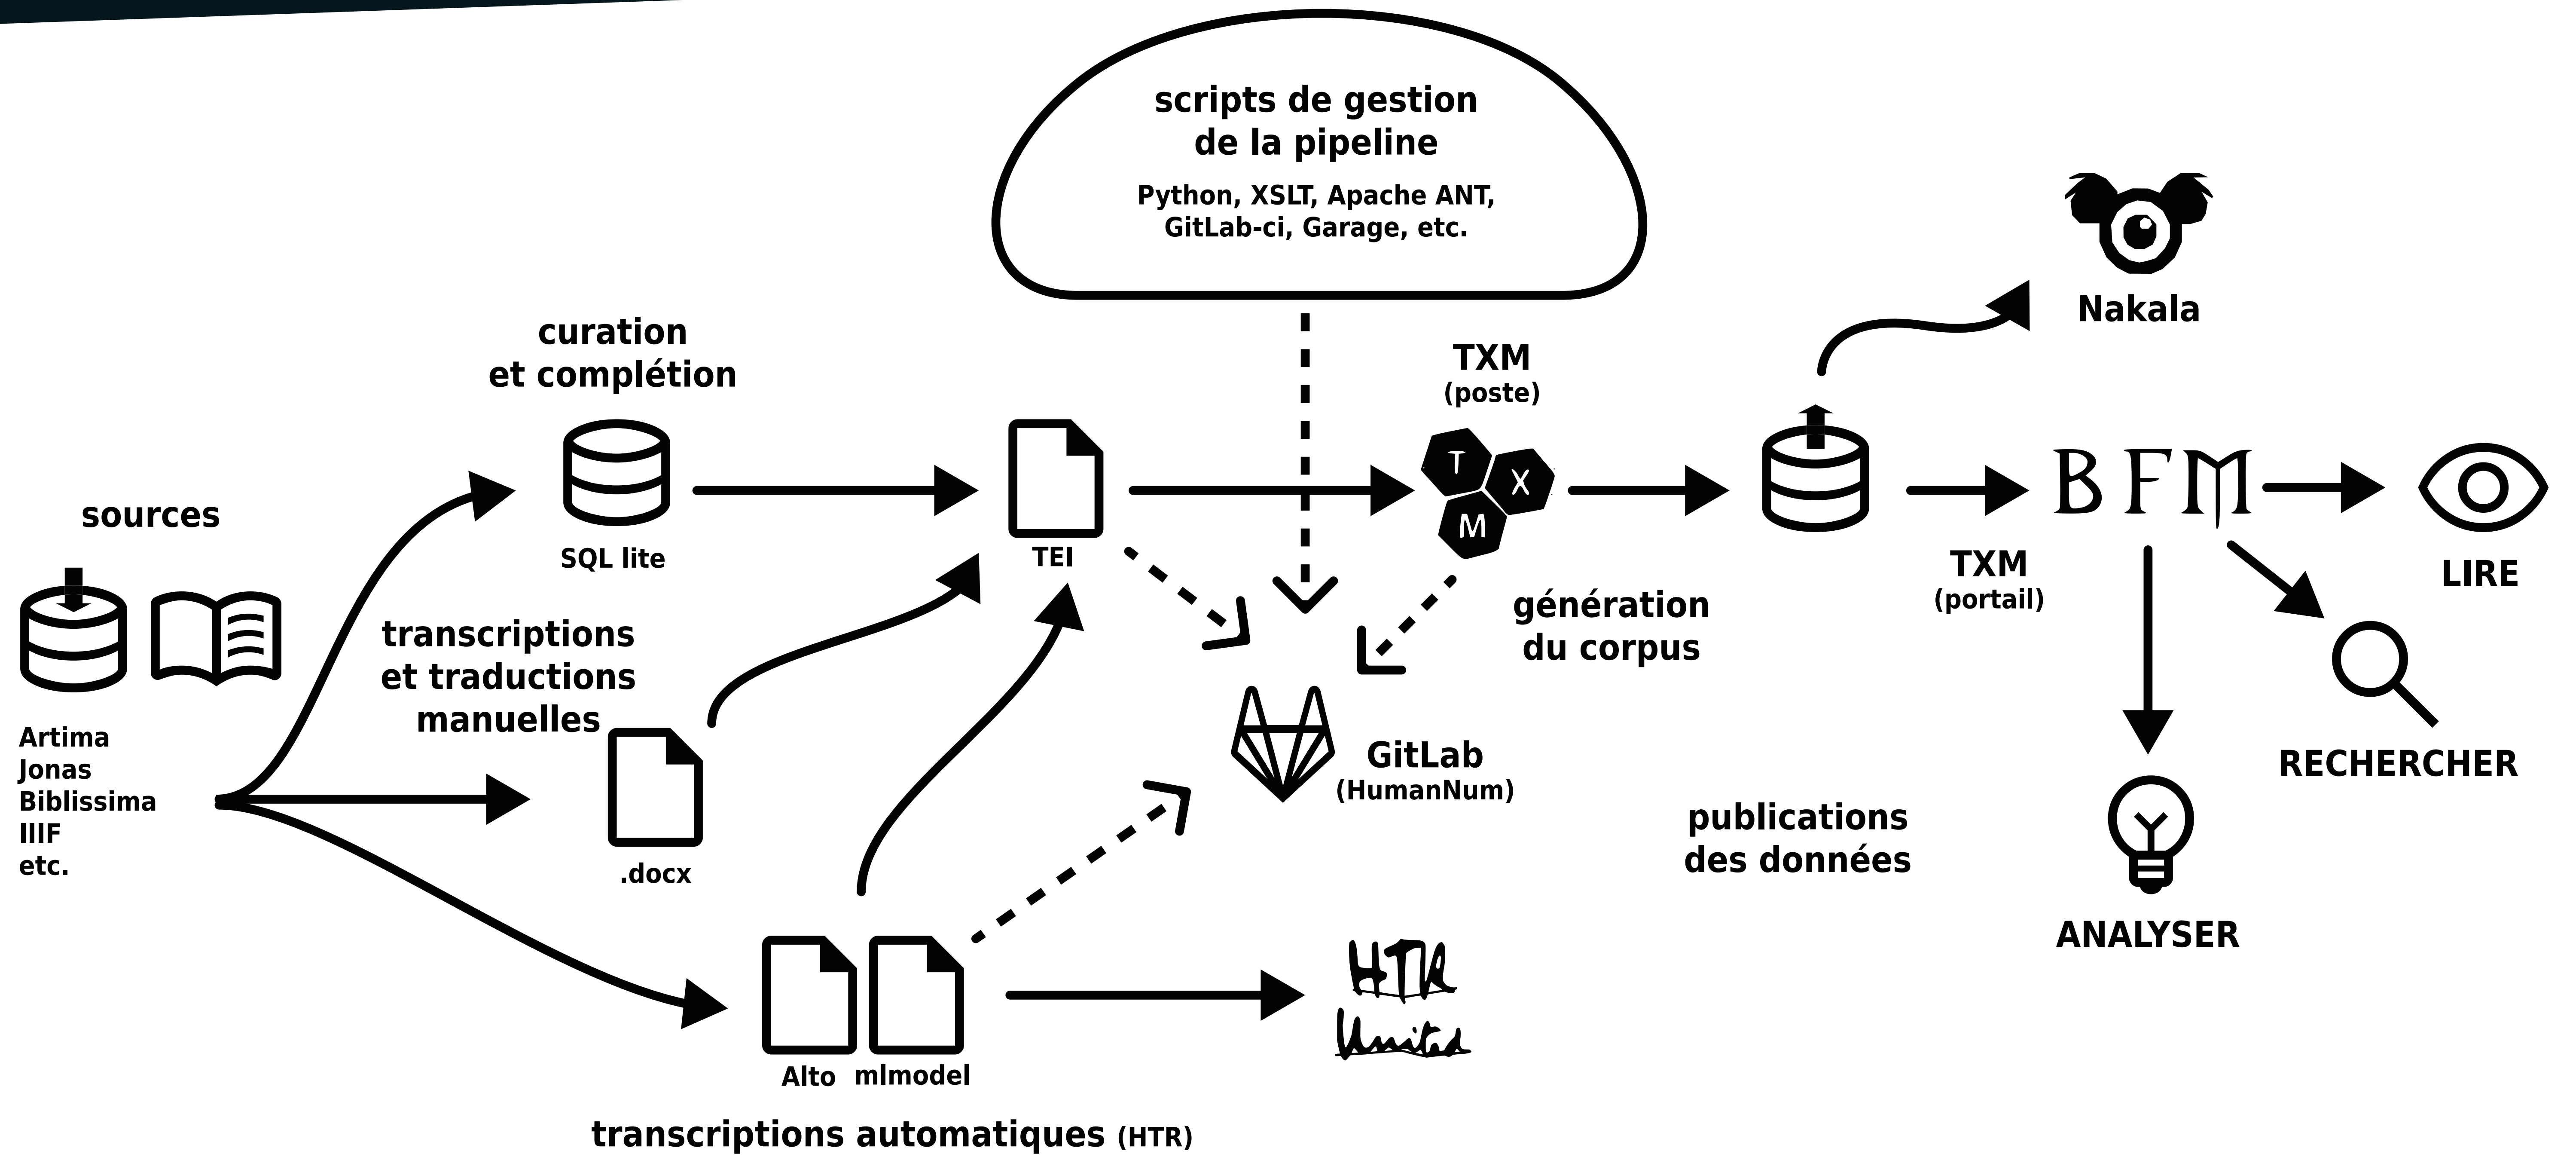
scripts de gestion de la pipeline

Python, XSLT, Apache ANT, GitLab-ci, Garage, etc.

Nakala

curation et complétion

TXM (poste)

sources

SQL lite

TEI

T X M

B F M

LIRE

TXM (portail)

génération du corpus

transcriptions et traductions manuelles

RECHERCHER

Artima
Jonas
Biblissima
IIIF
etc.

GitLab (HumanNum)

.docx

publications des données

ANALYSER

HTR United

Alto mlmodel

transcriptions automatiques (HTR)